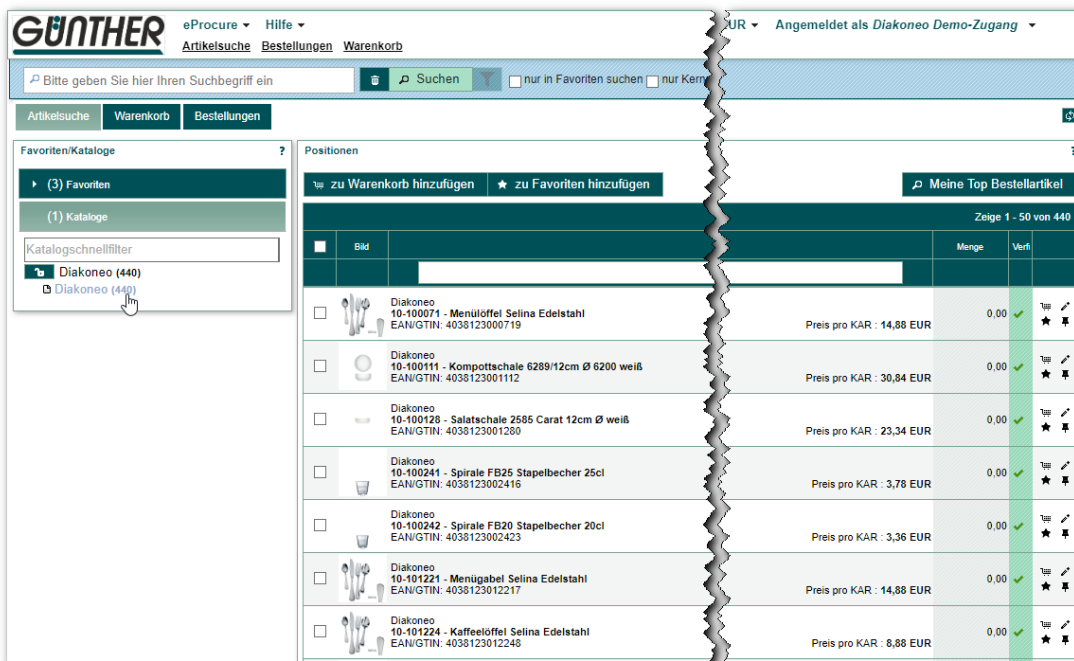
GÜNTHER

eProcure ▾ Hilfe ▾
Artikelsuche Bestellungen Warenkorb

UR ▾ Angemeldet als *Diakoneo Demo-Zugang* ▾

Bitte geben Sie hier Ihren Suchbegriff ein

Suchen

nur in Favoriten suchen nur Kern

Artikelsuche Warenkorb Bestellungen

Favoriten/Kataloge ?

(3) Favoriten

(1) Kataloge

Katalogschnellfilter

Diakoneo (440)
Diakoneo (440)

Positionen

zu Warenkorb hinzufügen zu Favoriten hinzufügen

Meine Top Bestellartikel

Zeige 1 - 50 von 440

| | Bild | | Menge | Verf |
|---|---|---|---|---|
| | | Diakoneo 10-100071 - Menülöffel Selina Edelstahl EAN/GTIN: 4038123000719 Preis pro KAR : 14,88 EUR | 0,00 | |
| | | Diakoneo 10-100111 - Kompottschale 6289/12cm Ø 6200 weiß EAN/GTIN: 4038123001112 Preis pro KAR : 30,84 EUR | 0,00 | |
| | | Diakoneo 10-100128 - Salatschale 2585 Carat 12cm Ø weiß EAN/GTIN: 4038123001280 Preis pro KAR : 23,34 EUR | 0,00 | |
| | | Diakoneo 10-100241 - Spirale FB25 Stapelbecher 25cl EAN/GTIN: 4038123002416 Preis pro KAR : 3,78 EUR | 0,00 | |
| | | Diakoneo 10-100242 - Spirale FB20 Stapelbecher 20cl EAN/GTIN: 4038123002423 Preis pro KAR : 3,36 EUR | 0,00 | |
| | | Diakoneo 10-101221 - Menügabel Selina Edelstahl EAN/GTIN: 4038123012217 Preis pro KAR : 14,88 EUR | 0,00 | |
| | | Diakoneo 10-101224 - Kaffeelöffel Selina Edelstahl EAN/GTIN: 4038123012248 Preis pro KAR : 8,88 EUR | 0,00 | |